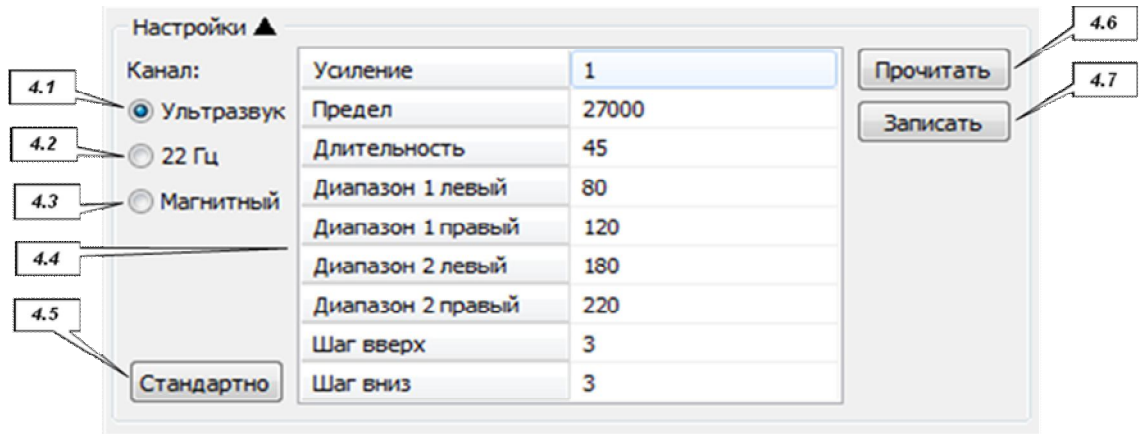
Настройки ▲

Канал:

4.1 Ультразвук

4.2 22 Гц

4.3 Магнитный

4.4

4.5 Стандартно

| Усиление | 1 |
|---|---|
| Предел | 27000 |
| Длительность | 45 |
| Диапазон 1 левый | 80 |
| Диапазон 1 правый | 120 |
| Диапазон 2 левый | 180 |
| Диапазон 2 правый | 220 |
| Шаг вверх | 3 |
| Шаг вниз | 3 |

4.6 Прочитать

4.7 Записать